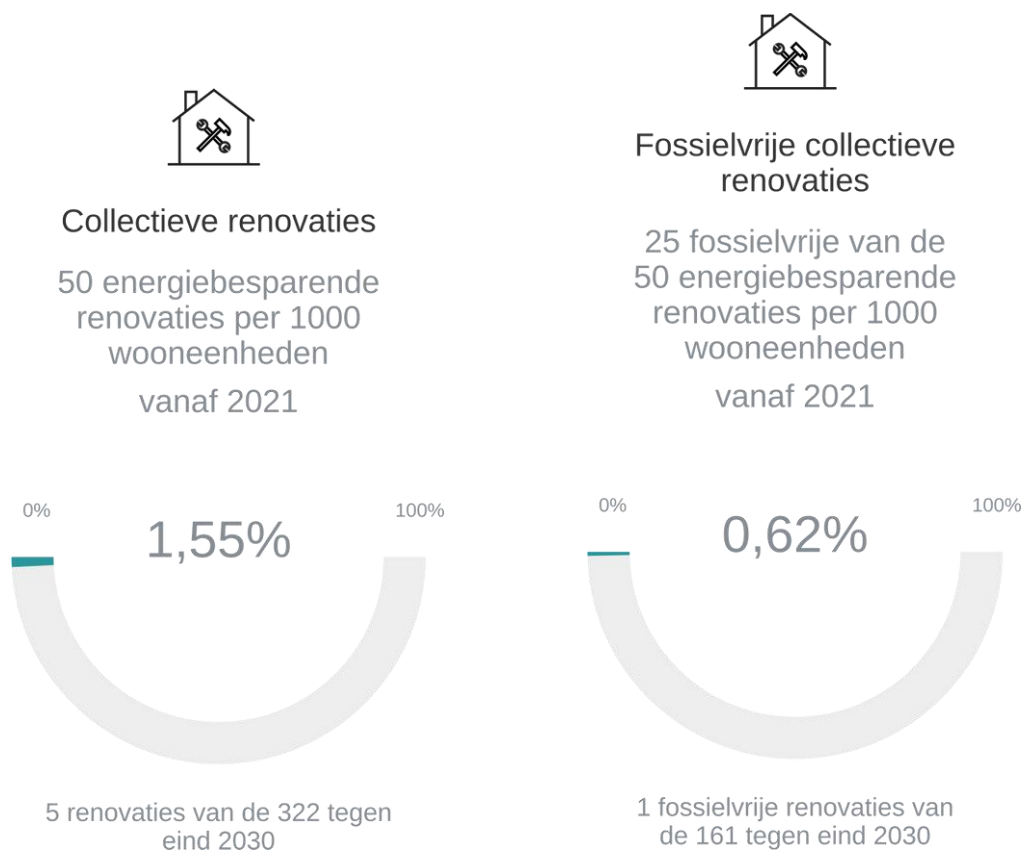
Collectieve renovaties

50 energiebesparende renovaties per 1000 wooneenheden

vanaf 2021

0%

1,55%

100%

5 renovaties van de 322 tegen eind 2030

Fossielvrije collectieve renovaties

25 fossielvrije van de 50 energiebesparende renovaties per 1000 wooneenheden

vanaf 2021

0%

0,62%

100%

1 fossielvrije renovaties van de 161 tegen eind 2030